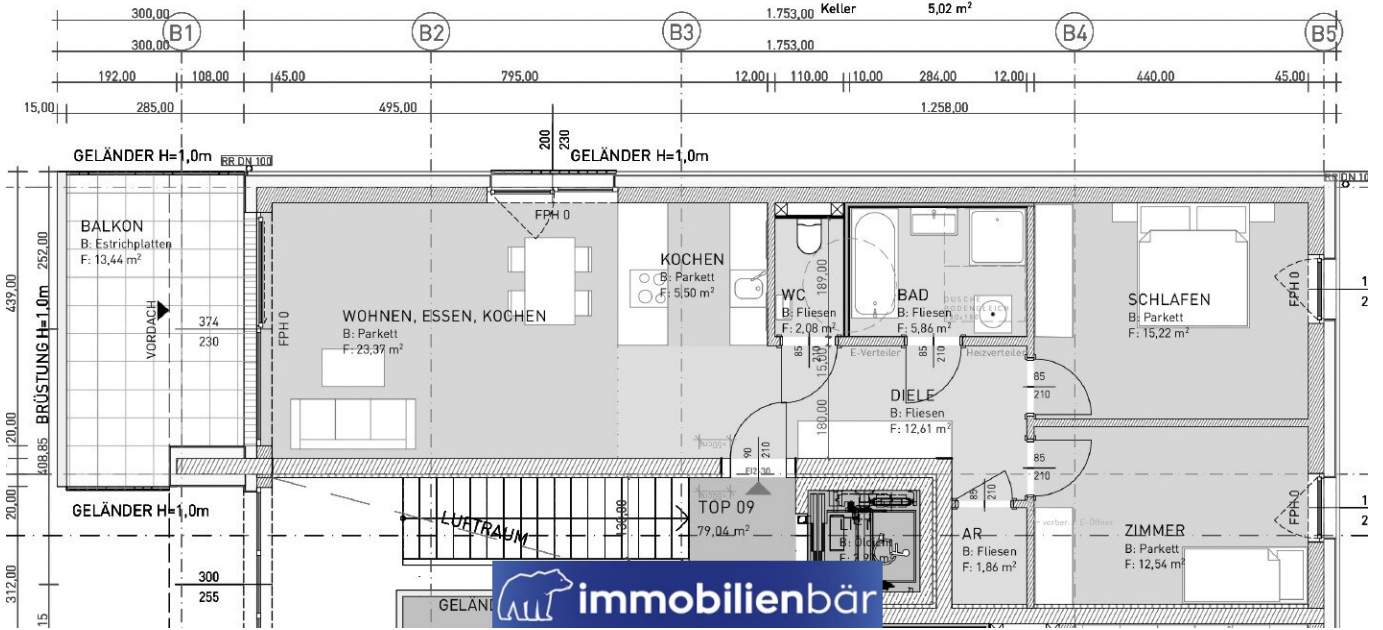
300,00 B1 300,00 B2 B3 1.753,00 Keller 5,02 m² 1.753,00 B4 B5

192,00 108,00 45,00 795,00 12,00 110,00 10,00 284,00 12,00 440,00 45,00

15,00 285,00 495,00 1.258,00

GELÄNDER H=1,0m RR DN 100

200 230 GELÄNDER H=1,0m

RR DN 100

BALKON
B: Estrichplatten
F: 13,44 m²

FPH 0

KOCHEN
B: Parkett
F: 5,50 m²

WC
B: Fliesen
F: 2,08 m²

189,00

BAD
B: Fliesen
F: 5,86 m²

DUSCHE BODENGLEICH

SCHLAFEN
B: Parkett
F: 15,22 m²

FPH 0

439,00 252,00

BRÜSTUNG H=1,0m

VORDACH

374
230

FPH 0

WOHNEN, ESSEN, KOCHEN
B: Parkett
F: 23,37 m²

85 210 E-Verteiler 85 210 Heizverteiler

85 210

DIELE
B: Fliesen
F: 12,61 m²

180,00 15,00

120,00 108,85

90 210

85 210

GELÄNDER H=1,0m

20,00

LUFTRAUM

TOP 09
79,04 m²

LIFT
B: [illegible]

85 210

AR
B: Fliesen
F: 1,86 m²

ZIMMER
B: Parkett
F: 12,54 m²

FPH 0

312,00

300
255

GELÄN

immobilienbär